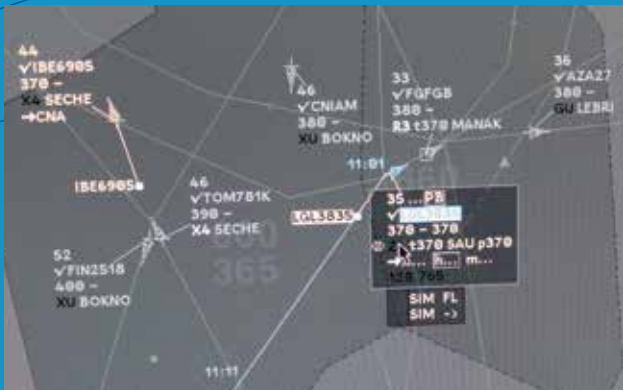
44
✓IBE6905
370 –
X4 SECHE
➔CNA

IBE6905

46
✓CNIAM
380 –
XU BOKNO

33
✓FGFGB
380 –
R3 t370 MANAK

36
✓AZA27
380 –
GU LEBRI

11:01

46
✓TOM781K
390 –
X4 SECHE

200
365

LGL3835

35 ... P8
✓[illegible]
370 – 370
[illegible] t370 SAU p370
➔... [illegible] m...
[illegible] 765

SIM FL
SIM ->

52
✓FIN2518
400 –
XU BOKNO

11:11